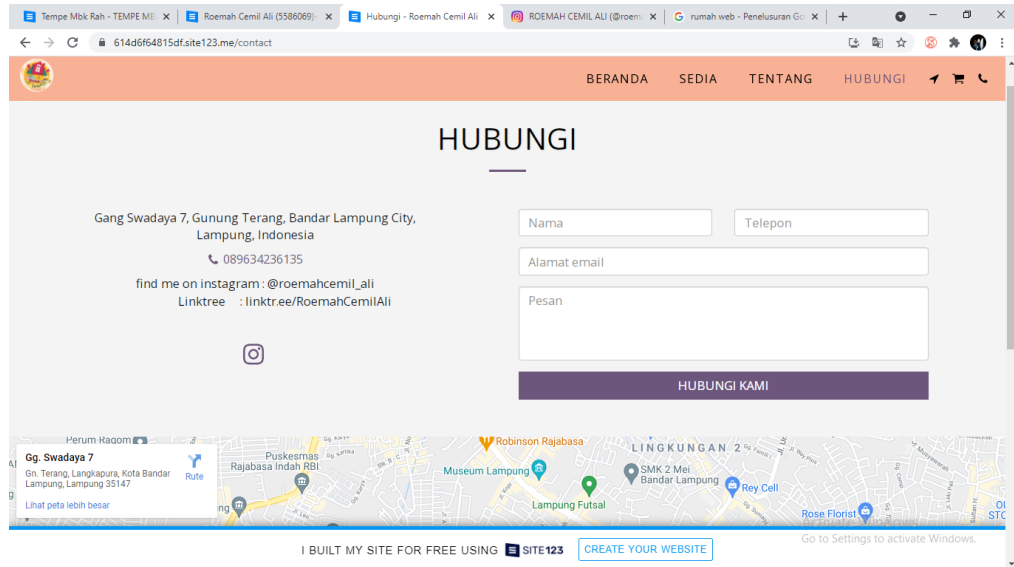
Tempe Mbk Rah - TEMPE MB
Roemah Cemil Ali (5586069)
Hubungi - Roemah Cemil Ali
ROEMAH CEMIL ALI (@roem
rumah web - Penelusuran Go

614d6f64815df.site123.me/contact

BERANDA SEDIA TENTANG HUBUNGI

HUBUNGI

Gang Swadaya 7, Gunung Terang, Bandar Lampung City, Lampung, Indonesia

089634236135

find me on instagram : @roemahcemil_ali
Linktree : linktr.ee/RoemahCemilAli

Nama
Telepon
Alamat email
Pesan
HUBUNGI KAMI

Gg. Swadaya 7
Gn. Terang, Langkapura, Kota Bandar Lampung, Lampung 35147
Rute
Lihat peta lebih besar

Perum Ragom
Robinson Rajabasa
LINGKUNGAN 2
Puskesmas Rajabasa Indah RBI
Museum Lampung
SMK 2 Mei Bandar Lampung
Rey Cell
Lampung Futsal
Rose Florist
Activate Windows
Go to Settings to activate Windows.

I BUILT MY SITE FOR FREE USING SITE123 CREATE YOUR WEBSITE